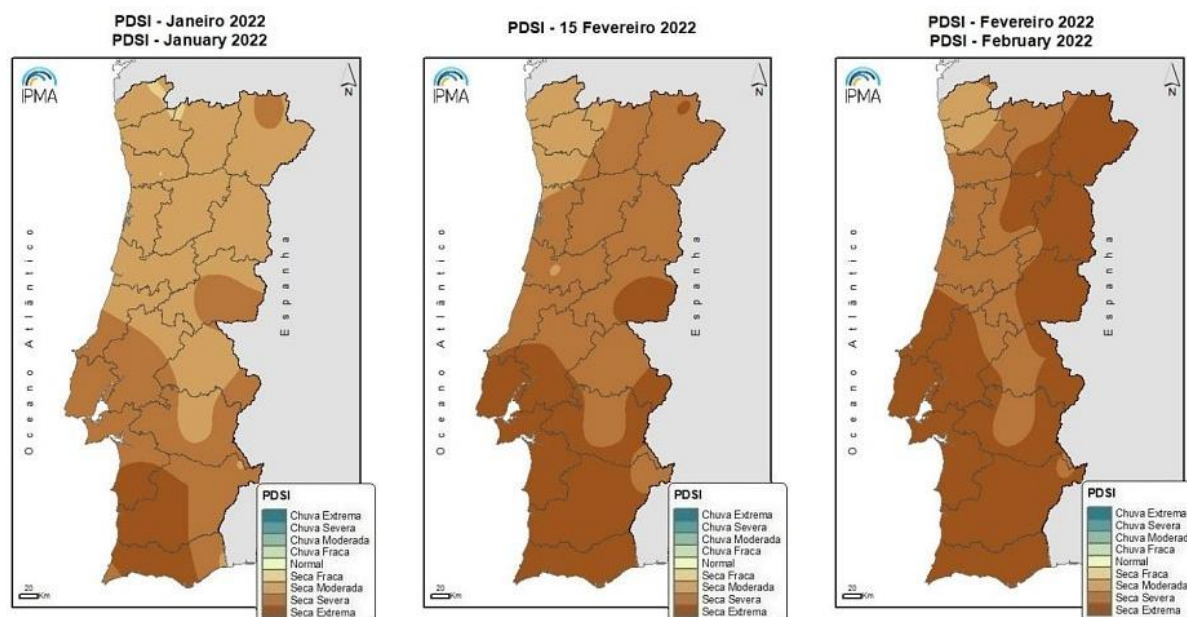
PDSI - Janeiro 2022
PDSI - January 2022

IPMA

N

Oceano Atlântico

Espanha

PDSI
Chuva Extrema
Chuva Severa
Chuva Moderada
Chuva Fraca
Normal
Seca Fraca
Seca Moderada
Seca Severa
Seca Extrema

20 Km

PDSI - 15 Fevereiro 2022

IPMA

N

Oceano Atlântico

Espanha

PDSI
Chuva Extrema
Chuva Severa
Chuva Moderada
Chuva Fraca
Normal
Seca Fraca
Seca Moderada
Seca Severa
Seca Extrema

20 Km

PDSI - Fevereiro 2022
PDSI - February 2022

IPMA

N

Oceano Atlântico

Espanha

PDSI
Chuva Extrema
Chuva Severa
Chuva Moderad
Chuva Fraca
Normal
Seca Fraca
Seca Moderada
Seca Severa
Seca Extrema

20 Km